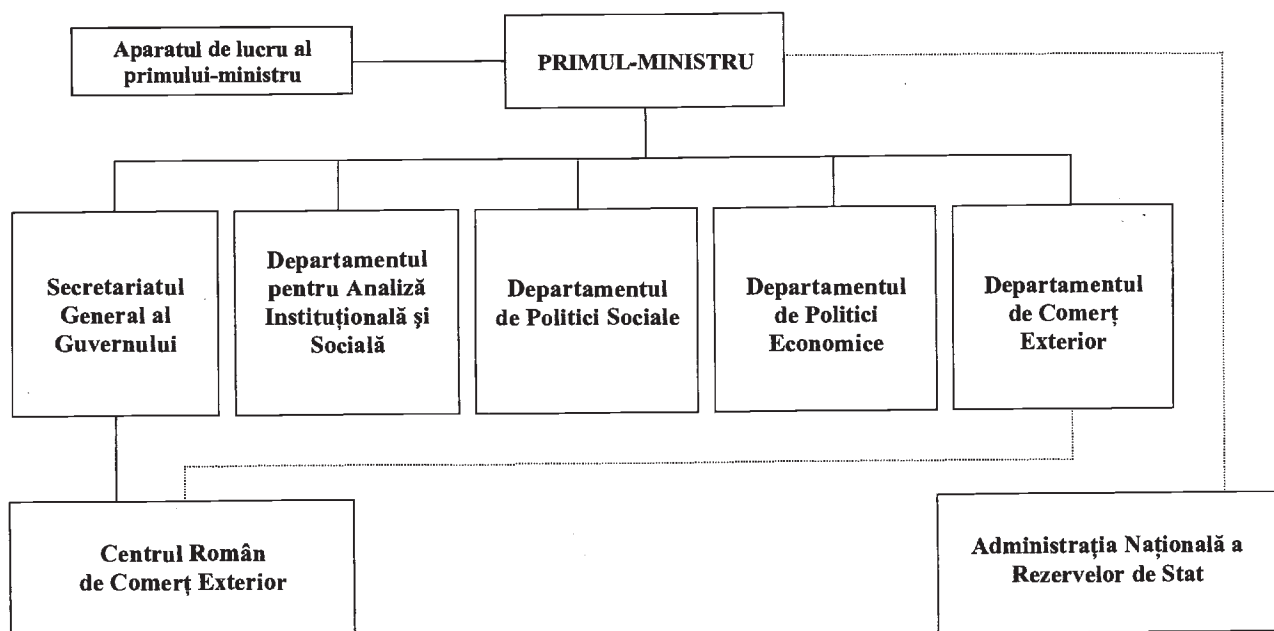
Aparatul de lucru al primului-ministru

PRIMUL-MINISTRU

Secretariatul General al Guvernului

Departamentul pentru Analiză Instituțională şi Socială

Departamentul de Politici Sociale

Departamentul de Politici Economice

Departamentul de Comerț Exterior

Centrul Român de Comerț Exterior

Administrația Națională a Rezervelor de Stat